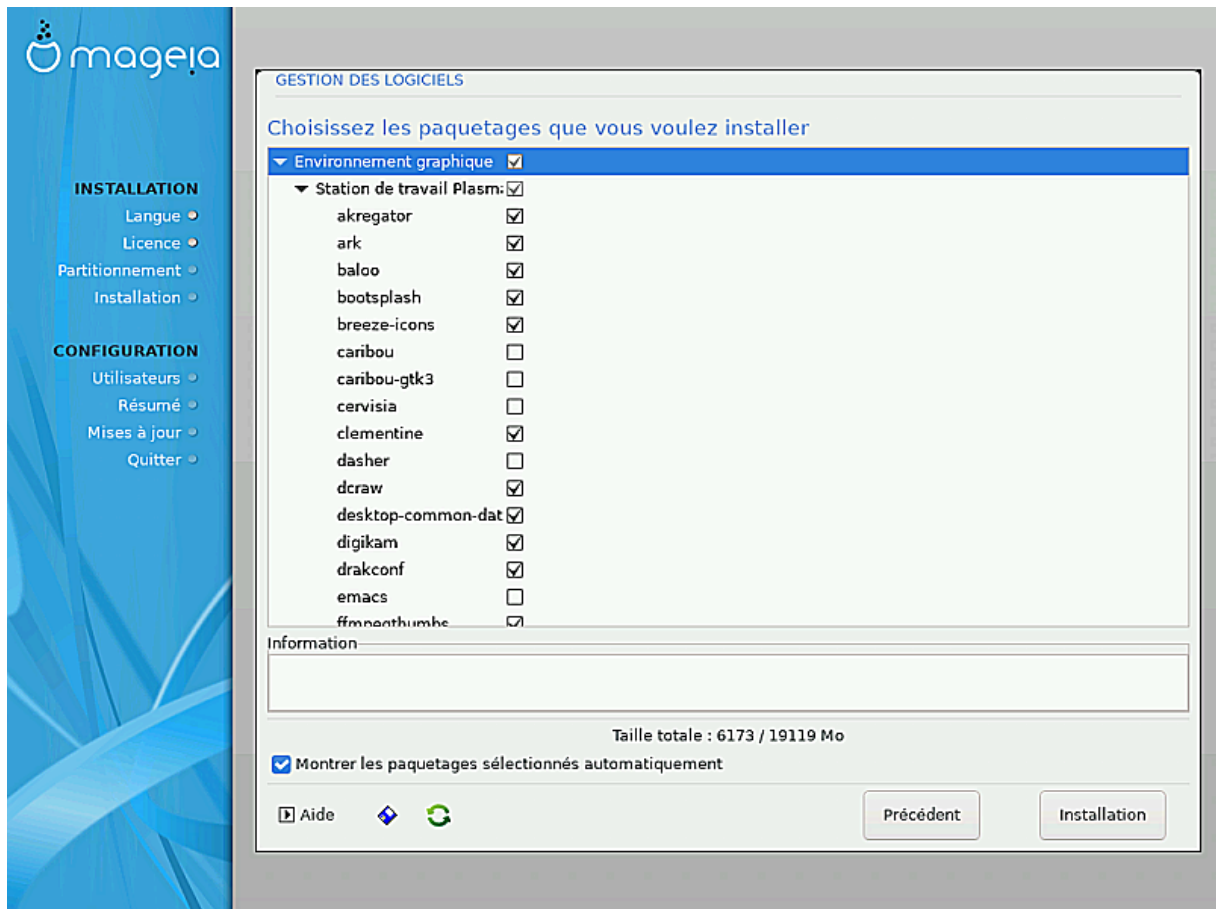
mageia

INSTALLATION
Langue
Licence
Partitionnement
Installation

CONFIGURATION
Utilisateurs
Résumé
Mises à jour
Quitter

GESTION DES LOGICIELS

Choisissez les paquetages que vous voulez installer

Environnement graphique
Station de travail Plasm
akregator
ark
baloo
bootsplash
breeze-icons
caribou
caribou-gtk3
cervisia
clementine
dasher
dcraw
desktop-common-dat
digikam
drakconf
emacs
ffmpegthumbs

Information

Taille totale : 6173 / 19119 Mo

Montrer les paquetages sélectionnés automatiquement

Aide

Précédent

Installation